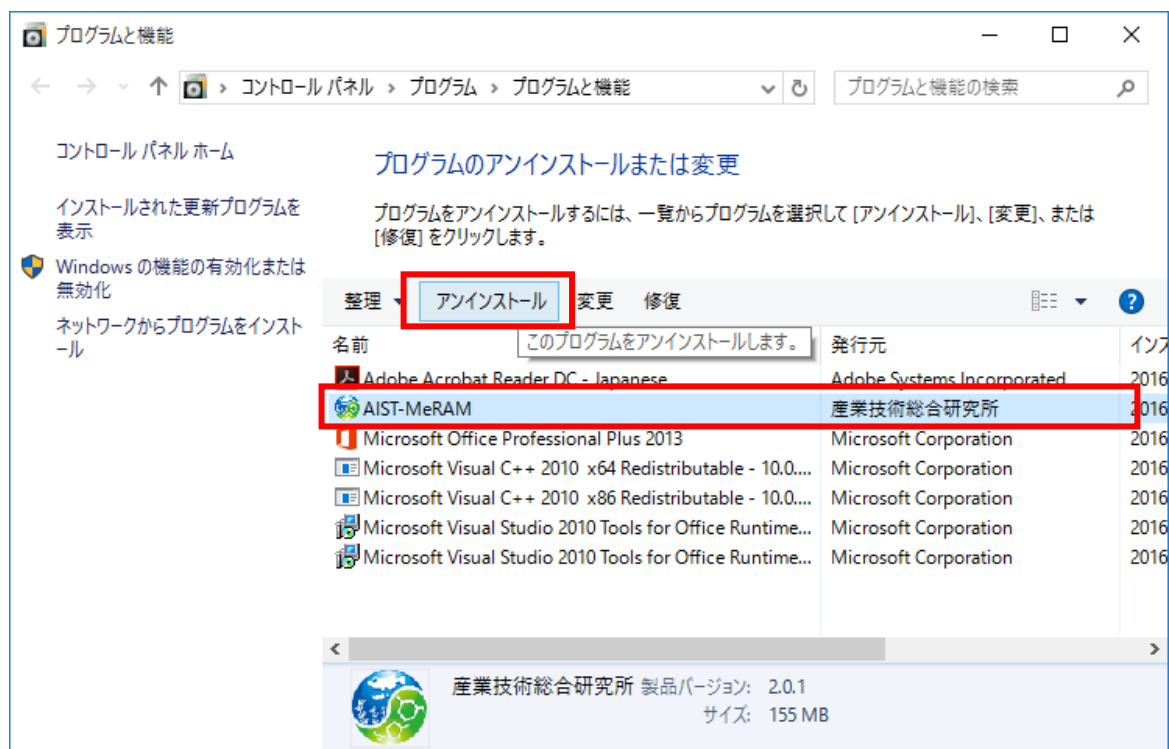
プログラムと機能

コントロール パネル › プログラム › プログラムと機能

プログラムと機能の検索

コントロール パネル ホーム

インストールされた更新プログラムを表示

Windows の機能の有効化または無効化

ネットワークからプログラムをインストール

プログラムのアンインストールまたは変更

プログラムをアンインストールするには、一覧からプログラムを選択して [アンインストール]、[変更]、または [修復] をクリックします。

整理 ▾ アンインストール 変更 修復

| 名前 | 発行元 | インス |
|---|---|---|
| Adobe Acrobat Reader DC - Japanese | Adobe Systems Incorporated | 2016 |
| AIST-MeRAM | 産業技術総合研究所 | 2016 |
| Microsoft Office Professional Plus 2013 | Microsoft Corporation | 2016 |
| Microsoft Visual C++ 2010 x64 Redistributable - 10.0.... | Microsoft Corporation | 2016 |
| Microsoft Visual C++ 2010 x86 Redistributable - 10.0.... | Microsoft Corporation | 2016 |
| Microsoft Visual Studio 2010 Tools for Office Runtime... | Microsoft Corporation | 2016 |
| Microsoft Visual Studio 2010 Tools for Office Runtime... | Microsoft Corporation | 2016 |

このプログラムをアンインストールします。

産業技術総合研究所 製品バージョン: 2.0.1
サイズ: 155 MB